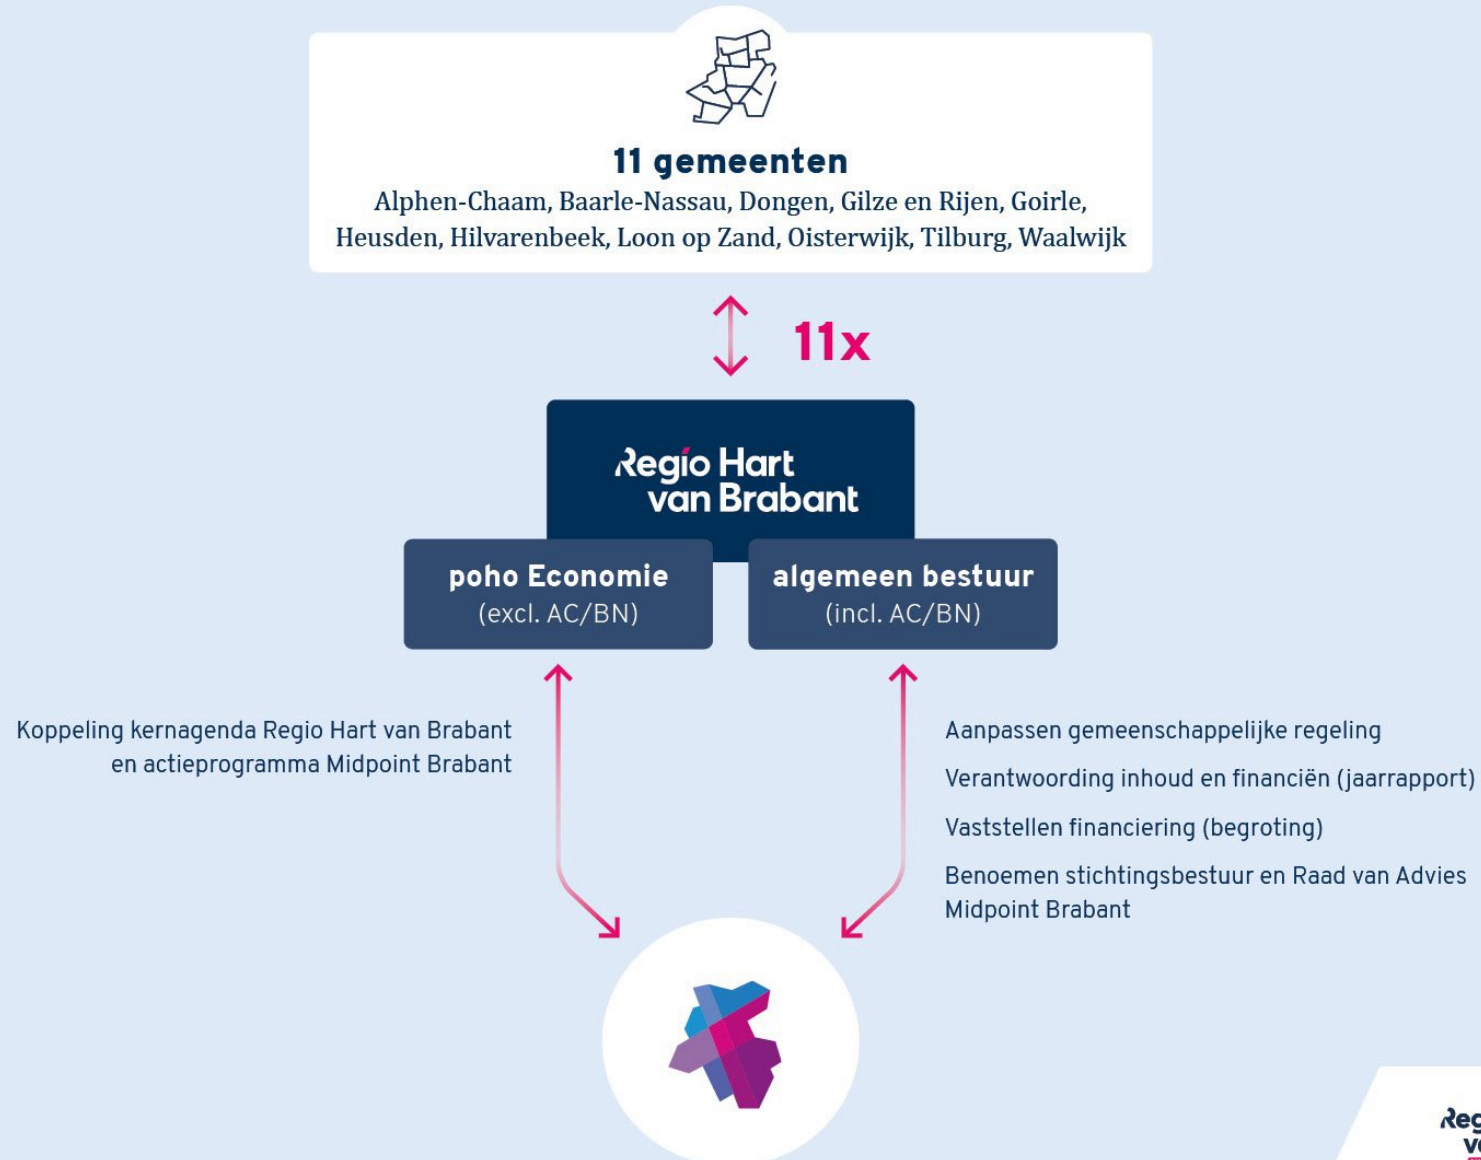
11 gemeenten
Alphen-Chaam, Baarle-Nassau, Dongen, Gilze en Rijen, Goirle, Heusden, Hilvarenbeek, Loon op Zand, Oisterwijk, Tilburg, Waalwijk

11x

Regio Hart van Brabant

poho Economie
(excl. AC/BN)

algemeen bestuur
(incl. AC/BN)

Koppeling kernagenda Regio Hart van Brabant en actieprogramma Midpoint Brabant

Aanpassen gemeenschappelijke regeling

Verantwoording inhoud en financiën (jaarrapport)

Vaststellen financiering (begroting)

Benoemen stichtingsbestuur en Raad van Advies Midpoint Brabant

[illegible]